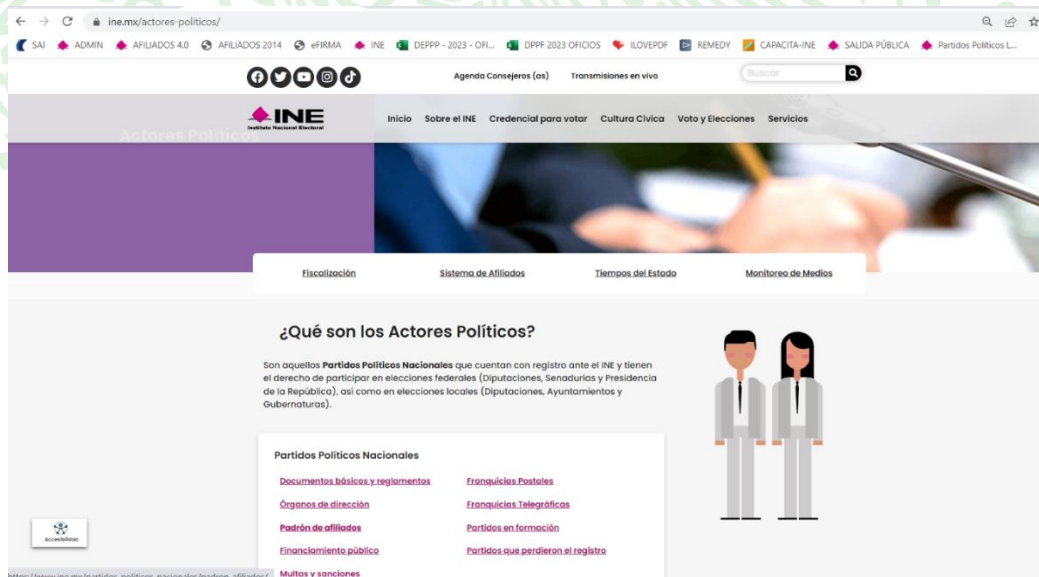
ine.mx/actores-politicos/

SAI ADMIN AFILIADOS 4.0 AFILIADOS 2014 eFIRMA INE DEPPP - 2023 - OFI... DPPF 2023 OFICIOS ILOVEPDF REMEDY CAPACITA-INE SALIDA PÚBLICA Partidos Políticos L...

Agenda Consejeros (as) Transmisiones en vivo Buscar

INE Instituto Nacional Electoral

Inicio Sobre el INE Credencial para votar Cultura Cívica Voto y Elecciones Servicios

Actores Políticos

Fiscalización Sistema de Afiliados Tiempos del Estado Monitoreo de Medios

¿Qué son los Actores Políticos?

Son aquellos **Partidos Políticos Nacionales** que cuentan con registro ante el INE y tienen el derecho de participar en elecciones federales (Diputaciones, Senadurías y Presidencia de la República), así como en elecciones locales (Diputaciones, Ayuntamientos y Gubernaturas).

Partidos Políticos Nacionales

Documentos básicos y reglamentos
Franquicias Postales
Órganos de dirección
Franquicias Telegráficas
Padrón de afiliados
Partidos en formación
Financiamiento público
Partidos que perdieron el registro
Multas y sanciones

Accesibilidad

https://www.ine.mx/partidos-politicos-nacionales/padron-afiliados/